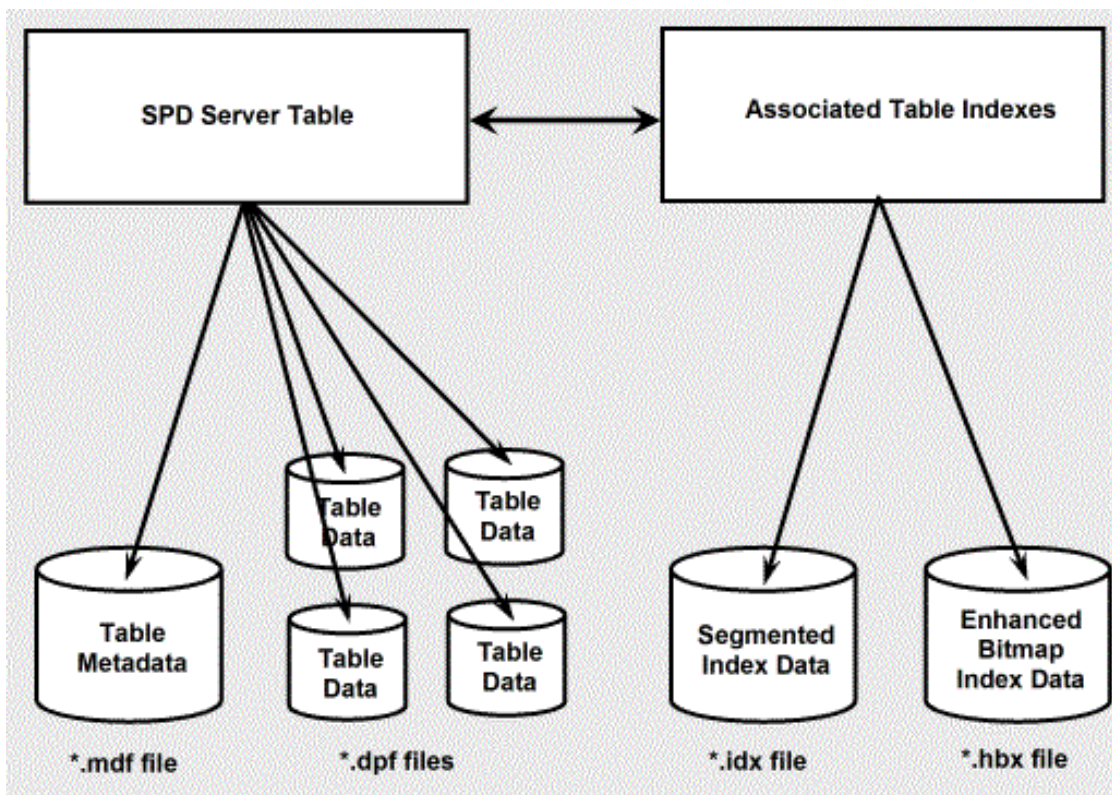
SPD Server Table

Associated Table Indexes

Table Metadata

Table Data

Table Data

Table Data

Table Data

Segmented Index Data

Enhanced Bitmap Index Data

*.mdf file

*.dpf files

*.idx file

*.hbx file